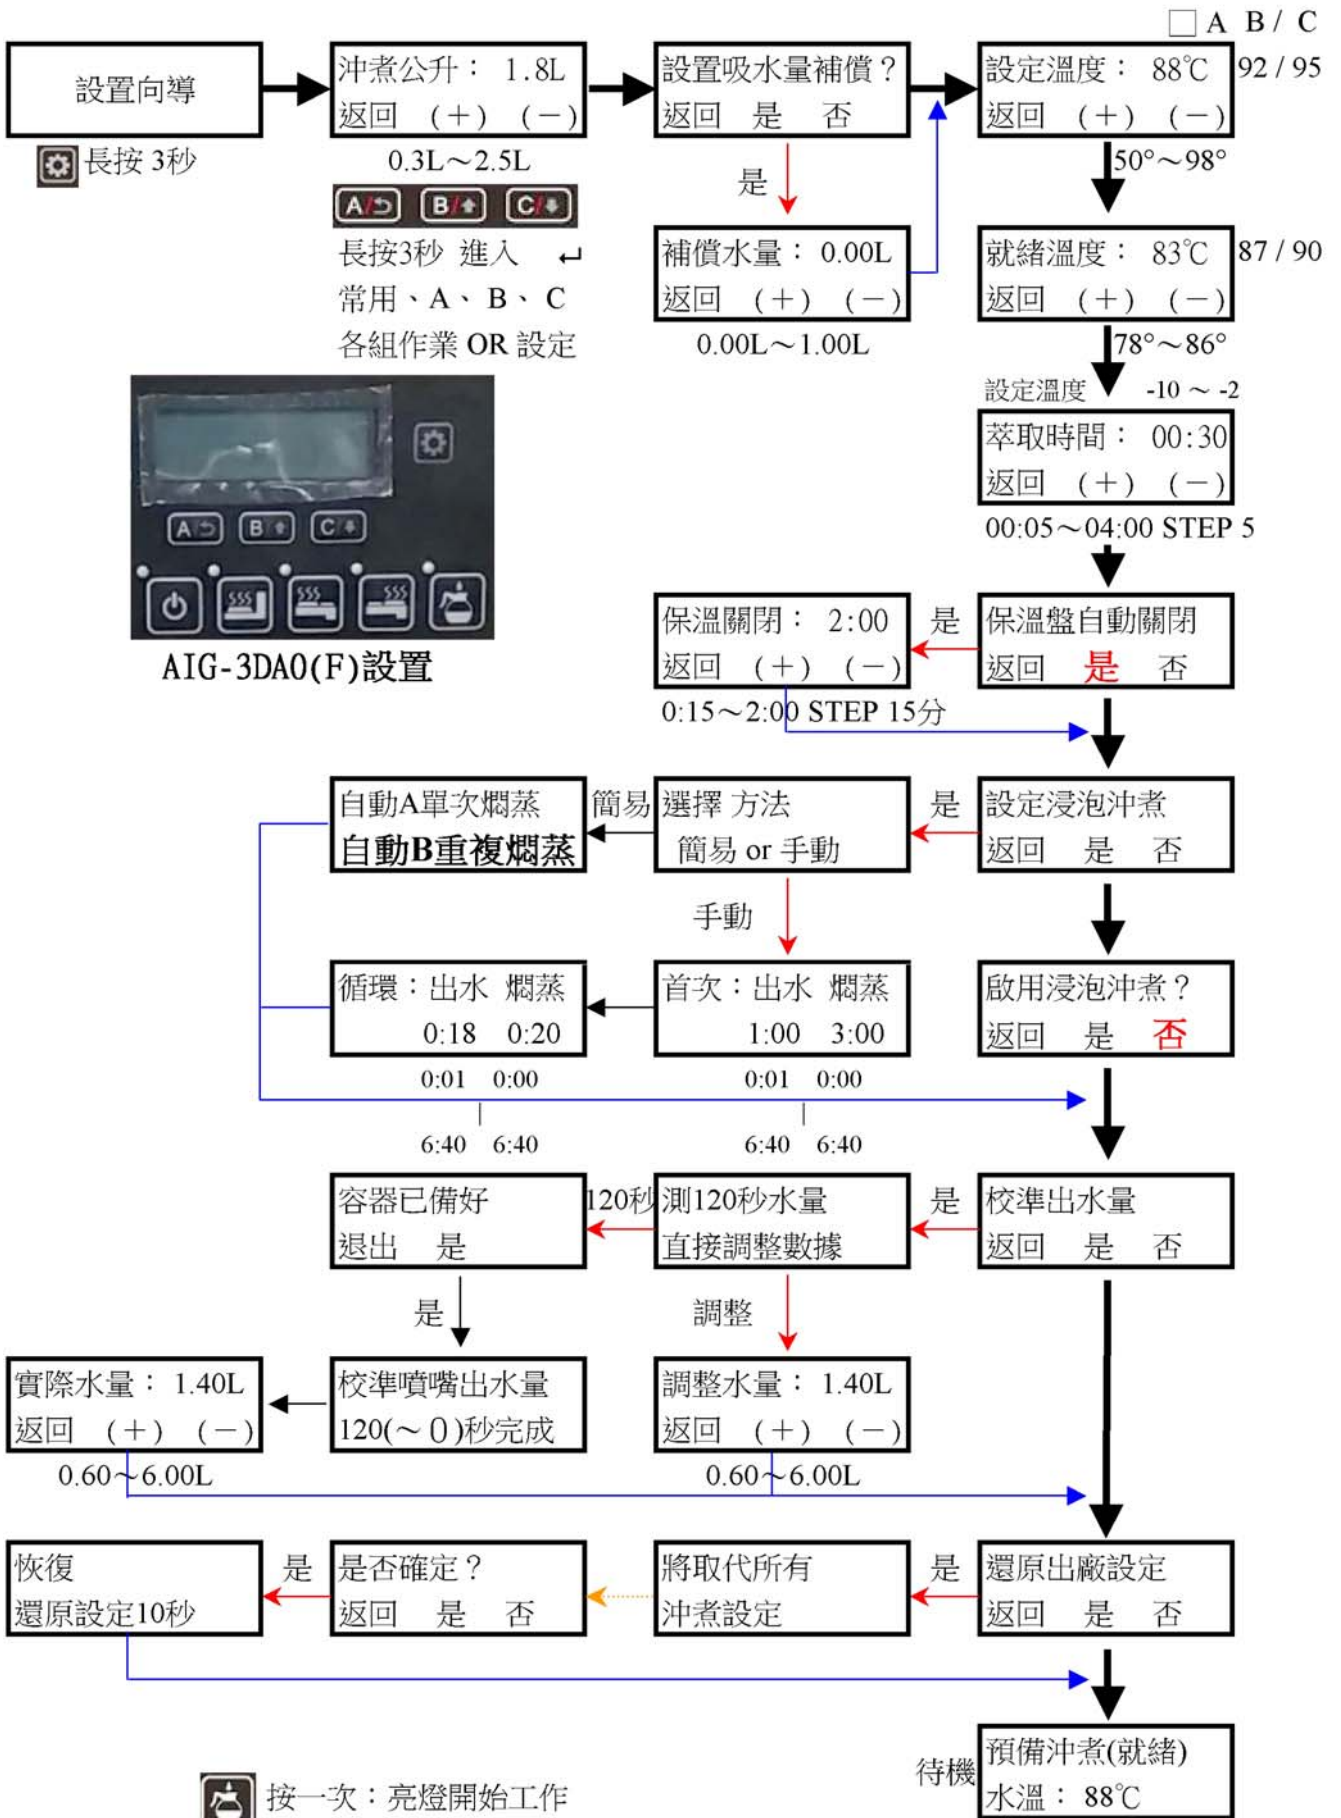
□ A B / C

設置向導

長按 3秒

沖煮公升： 1.8L
返回 (+) (−)

0.3L～2.5L

A B C

長按3秒 進入 ↵
常用、A、B、C
各組作業 OR 設定

設置吸水量補償？
返回 是 否

是

補償水量： 0.00L
返回 (+) (−)

0.00L～1.00L

設定溫度： 88℃
返回 (+) (−)

92 / 95

50°～98°

就緒溫度： 83℃
返回 (+) (−)

87 / 90

78°～86°

設定溫度 -10 ～ -2

萃取時間： 00:30
返回 (+) (−)

00:05～04:00 STEP 5

A B C

AIG-3DA0(F)設置

保溫關閉： 2:00
返回 (+) (−)

是

保溫盤自動關閉
返回 是 否

0:15～2:00 STEP 15分

自動A單次燜蒸
自動B重複燜蒸

簡易

選擇 方法
簡易 or 手動

是

設定浸泡沖煮
返回 是 否

手動

循環：出水 燜蒸
0:18 0:20

首次：出水 燜蒸
1:00 3:00

啟用浸泡沖煮？
返回 是 否

0:01 0:00

0:01 0:00

6:40 6:40

6:40 6:40

容器已備好
退出 是

120秒

測120秒水量
直接調整數據

是

校準出水量
返回 是 否

是

調整

實際水量： 1.40L
返回 (+) (−)

校準噴嘴出水量
120(～0)秒完成

調整水量： 1.40L
返回 (+) (−)

0.60～6.00L

0.60～6.00L

恢復
還原設定10秒

是

是否確定？
返回 是 否

將取代所有
沖煮設定

是

還原出廠設定
返回 是 否

待機

預備沖煮(就緒)
水溫： 88℃

按一次：亮燈開始工作